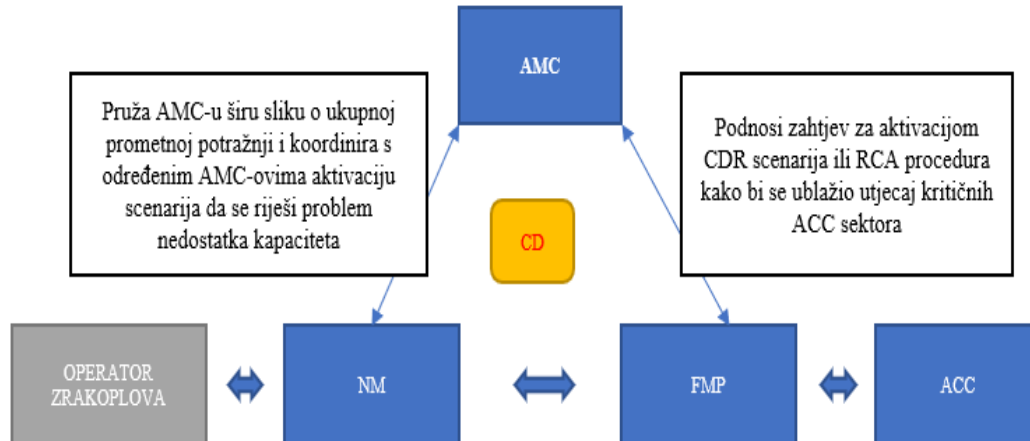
AMC

Pruža AMC-u širu sliku o ukupnoj prometnoj potražnji i koordinira s određenim AMC-ovima aktivaciju scenarija da se riješi problem nedostatka kapaciteta

Podnosi zahtjev za aktivacijom CDR scenarija ili RCA procedura kako bi se ublažio utjecaj kritičnih ACC sektora

CD

OPERATOR ZRAKOPLOVA

NM

FMP

ACC